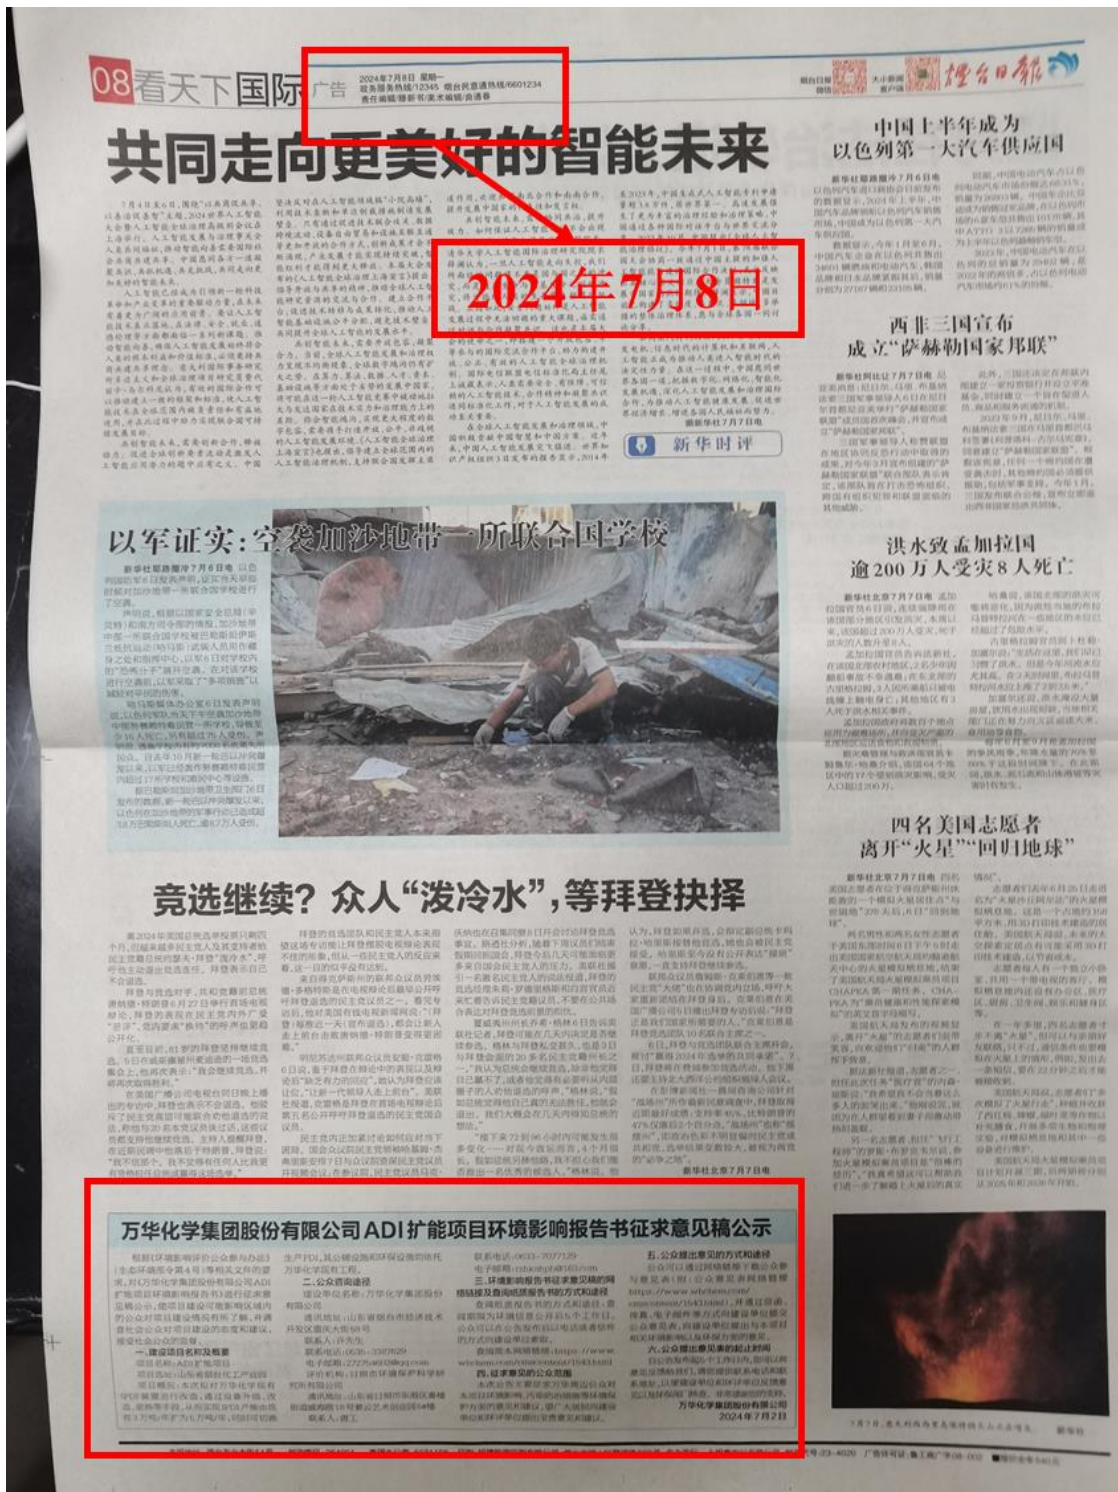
08 看天下 国际 广告

2024年7月8日 星期一
政务服务热线/12345 烟台民意通热线/6601234
责任编辑/滕新书 美术编辑/翁道春

烟台日报

共同走向更美好的智能未来

2024年7月8日

新华时评

中国上半年成为以色列第一大汽车供应国

西非三国宣布成立"萨赫勒国家联邦"

以军证实:空袭加沙地带一所联合国学校

洪水致孟加拉国逾200万人受灾8人死亡

四名美国志愿者离开"火星""回归地球"

竞选继续? 众人"泼冷水",等拜登抉择

万华化学集团股份有限公司ADI扩能项目环境影响报告书征求意见稿公示

一、建设项目名称及概要

二、公众咨询途径

三、环境影响报告书征求意见稿的网络链接及查阅纸质报告书的方式和途径

四、征求意见的公众范围

五、公众提出意见的方式和途径

六、公众提出意见的起止时间

万华化学集团股份有限公司
2024年7月2日

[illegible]